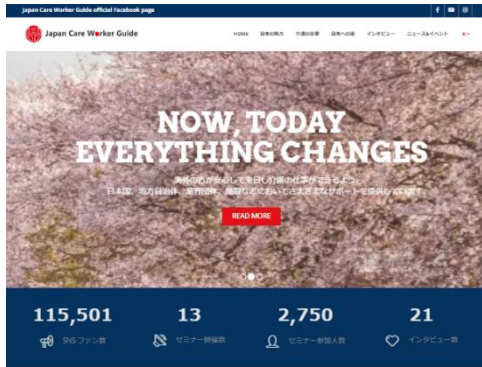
Japan Care Worker Guide official Facebook page

Japan Care Worker Guide

HOME 日本の魅力 介護の仕事 日本への道 インタビュー ニュース&イベント

NOW, TODAY EVERYTHING CHANGES

海外の方が安心して来日し介護の仕事ができるよう、日本国、地方自治体、受入団体、施設などにおいてさまざまなサポートを提供しています。

READ MORE

115,501 SNS ファン数

13 セミナー開催数

2,750 セミナー参加人数

21 インタビュー数